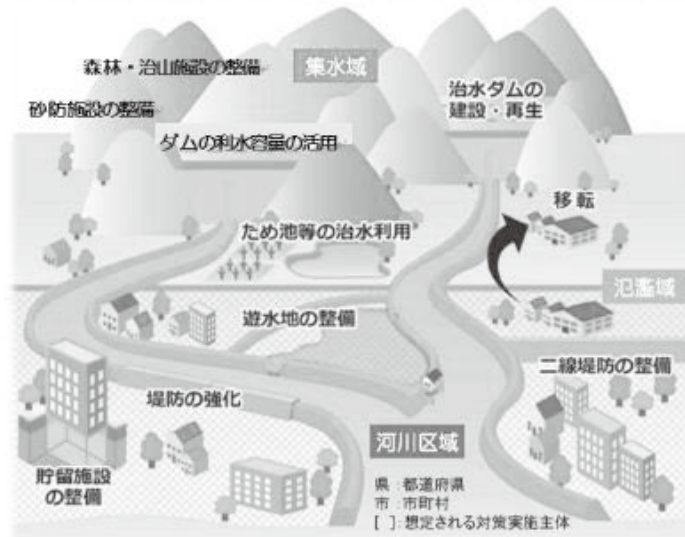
森林・治山施設の整備

集水域

砂防施設の整備

治水ダムの建設・再生

ダムの利水容量の活用

移転

ため池等の治水利用

氾濫域

遊水地の整備

二線堤防の整備

堤防の強化

河川区域

貯留施設の整備

県：都道府県
市：市町村
[ ]：想定される対策実施主体